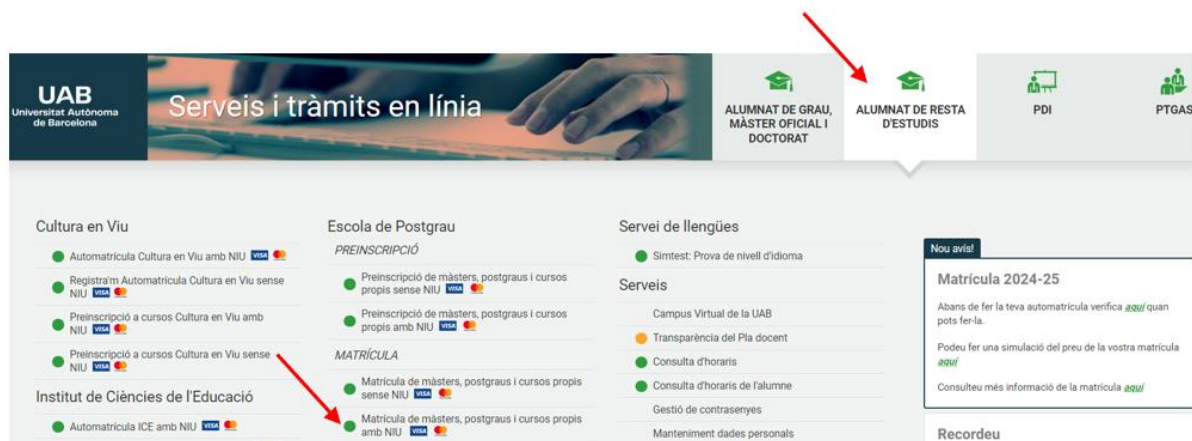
UAB
Universitat Autònoma de Barcelona

Serveis i tràmits en línia

ALUMNAT DE GRAU, MÀSTER OFICIAL I DOCTORAT

ALUMNAT DE RESTA D'ESTUDIS

PDI

PTGAS

Cultura en Viu

Automatrícula Cultura en Viu amb NIU VISA

Registra'm Automatrícula Cultura en Viu sense NIU VISA

Preinscripció a cursos Cultura en Viu amb NIU VISA

Preinscripció a cursos Cultura en Viu sense NIU VISA

Institut de Ciències de l'Educació

Automatrícula ICE amb NIU VISA

Escola de Postgrau

PREINSCRIPCIÓ

Preinscripció de màsters, postgraus i cursos propis sense NIU VISA

Preinscripció de màsters, postgraus i cursos propis amb NIU VISA

MATRÍCULA

Matrícula de màsters, postgraus i cursos propis sense NIU VISA

Matrícula de màsters, postgraus i cursos propis amb NIU VISA

Servei de llengües

Simtest: Prova de nivell d'idioma

Serveis

Campus Virtual de la UAB

Transparència del Pla docent

Consulta d'horaris

Consulta d'horaris de l'alumne

Gestió de contrasenyes

Manteniment dades personals

Nou avís!

Matrícula 2024-25

Abans de fer la teva automatrícula verifica aquí quan pots fer-la.

Podeu fer una simulació del preu de la vostra matrícula aquí

Consulteu més informació de la matrícula aquí

Recordeu